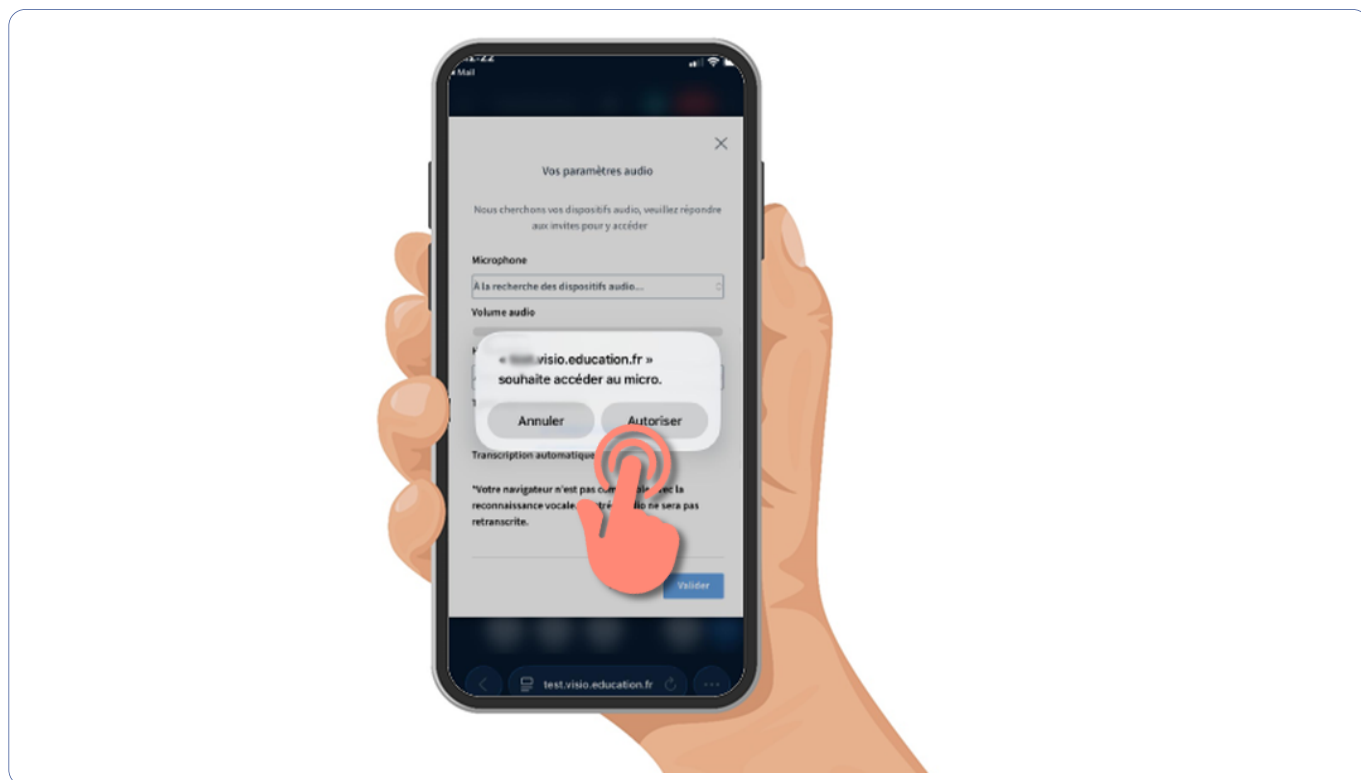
◂ Mail

Vos paramètres audio

Nous cherchons vos dispositifs audio, veuillez répondre aux invites pour y accéder

Microphone

À la recherche des dispositifs audio...

Volume audio

« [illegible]visio.education.fr » souhaite accéder au micro.

Annuler

Autoriser

Transcription automatique

*Votre navigateur n'est pas com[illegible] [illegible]ec la reconnaissance vocale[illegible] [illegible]io ne sera pas retranscrite.

Valider

test.visio.education.fr